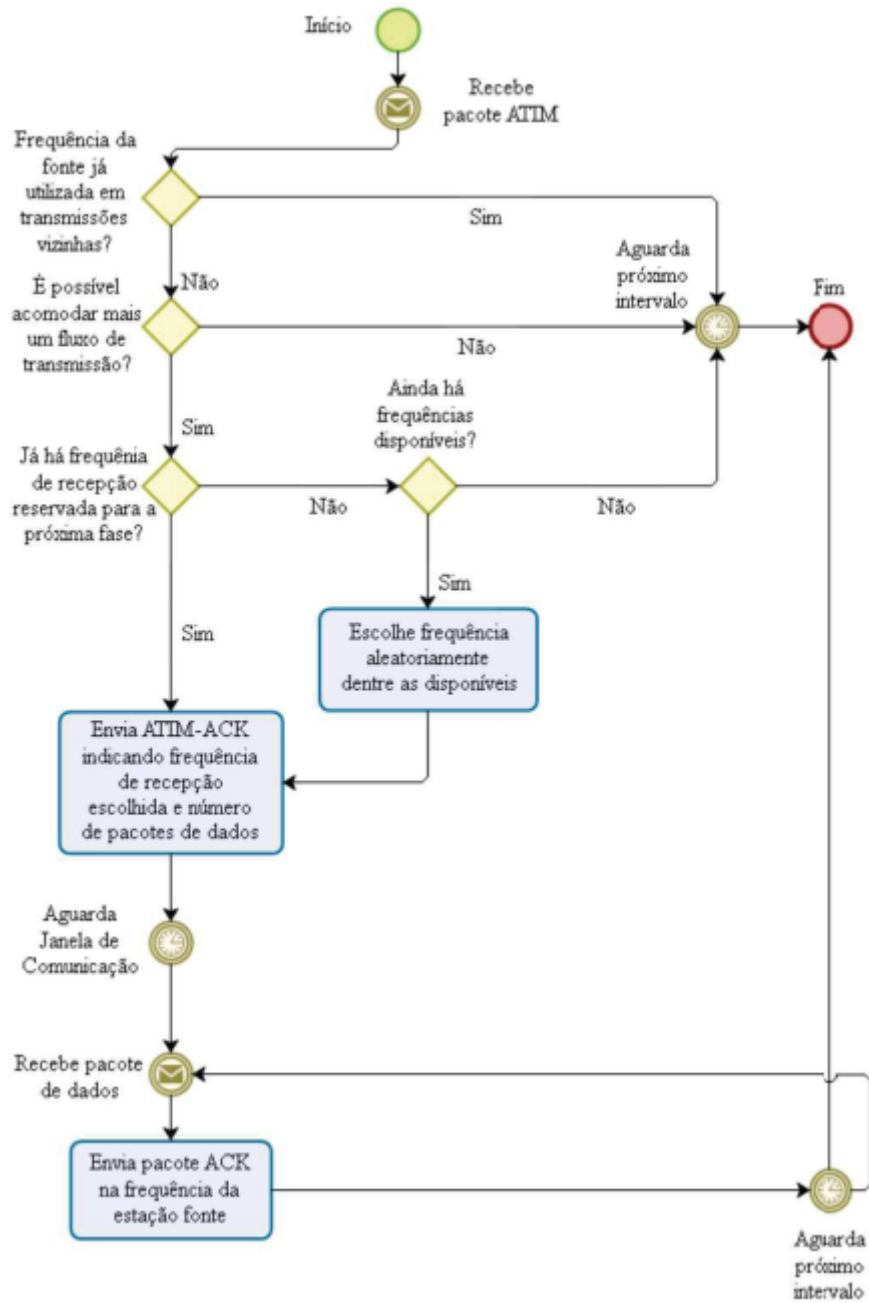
Início

Recebe pacote ATIM

Frequência da fonte já utilizada em transmissões vizinhas?

Sim

Não

É possível acomodar mais um fluxo de transmissão?

Aguarda próximo intervalo

Fim

Não

Sim

Ainda há frequências disponíveis?

Já há frequênia de recepção reservada para a próxima fase?

Não

Não

Sim

Sim

Escolhe frequência aleatoriamente dentre as disponíveis

Envia ATIM-ACK indicando frequência de recepção escolhida e número de pacotes de dados

Aguarda Janela de Comunicação

Recebe pacote de dados

Envia pacote ACK na frequência da estação fonte

Aguarda próximo intervalo